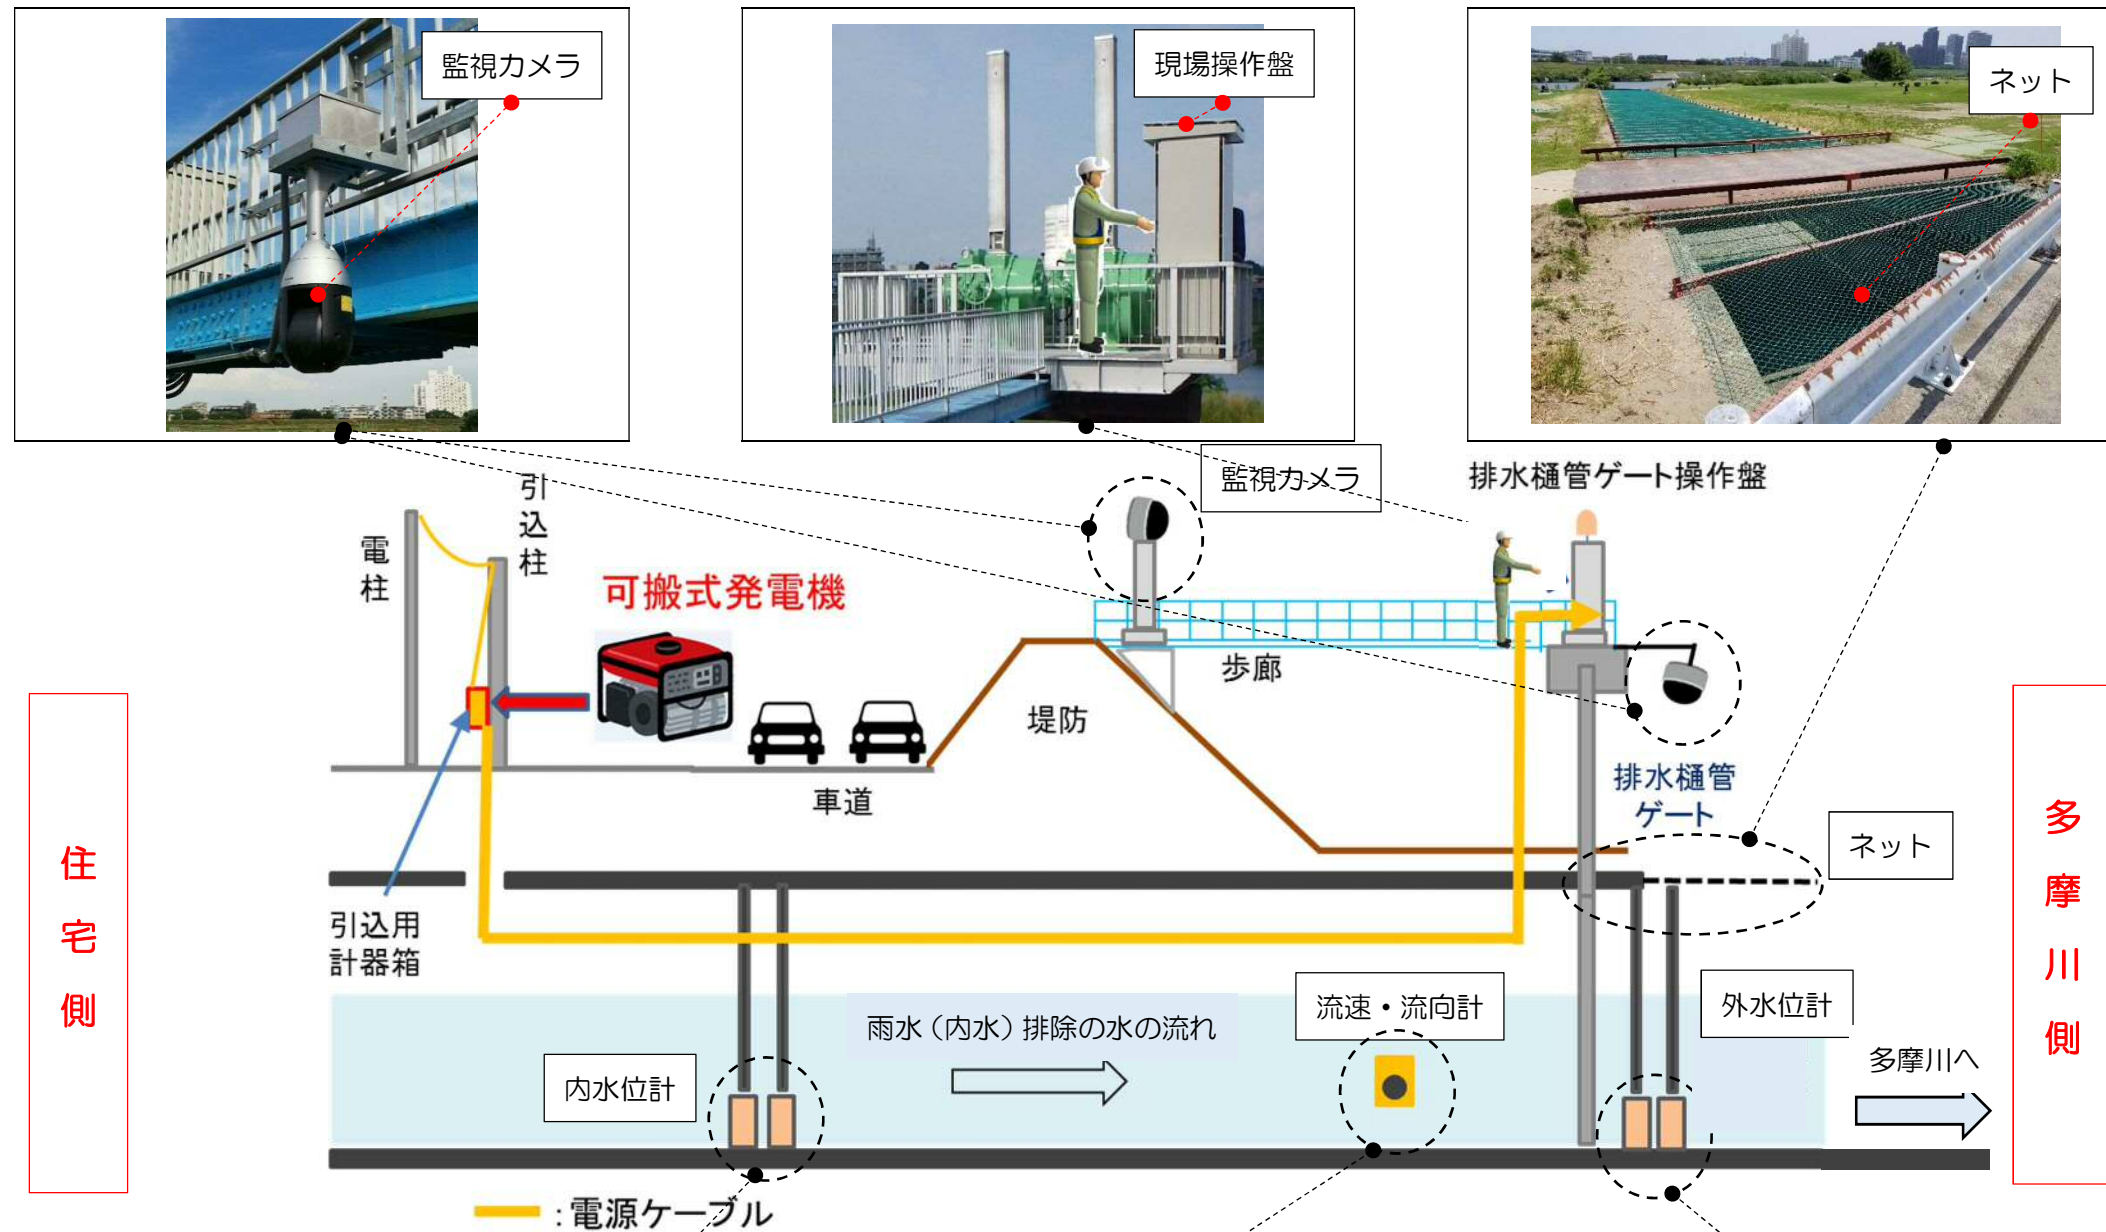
監視カメラ

現場操作盤

ネット

監視カメラ

排水樋管ゲート操作盤

電柱

引込柱

可搬式発電機

歩廊

堤防

車道

排水樋管ゲート

ネット

住宅側

多摩川側

引込用計器箱

雨水（内水）排除の水の流れ

流速・流向計

外水位計

多摩川へ

内水位計

：電源ケーブル